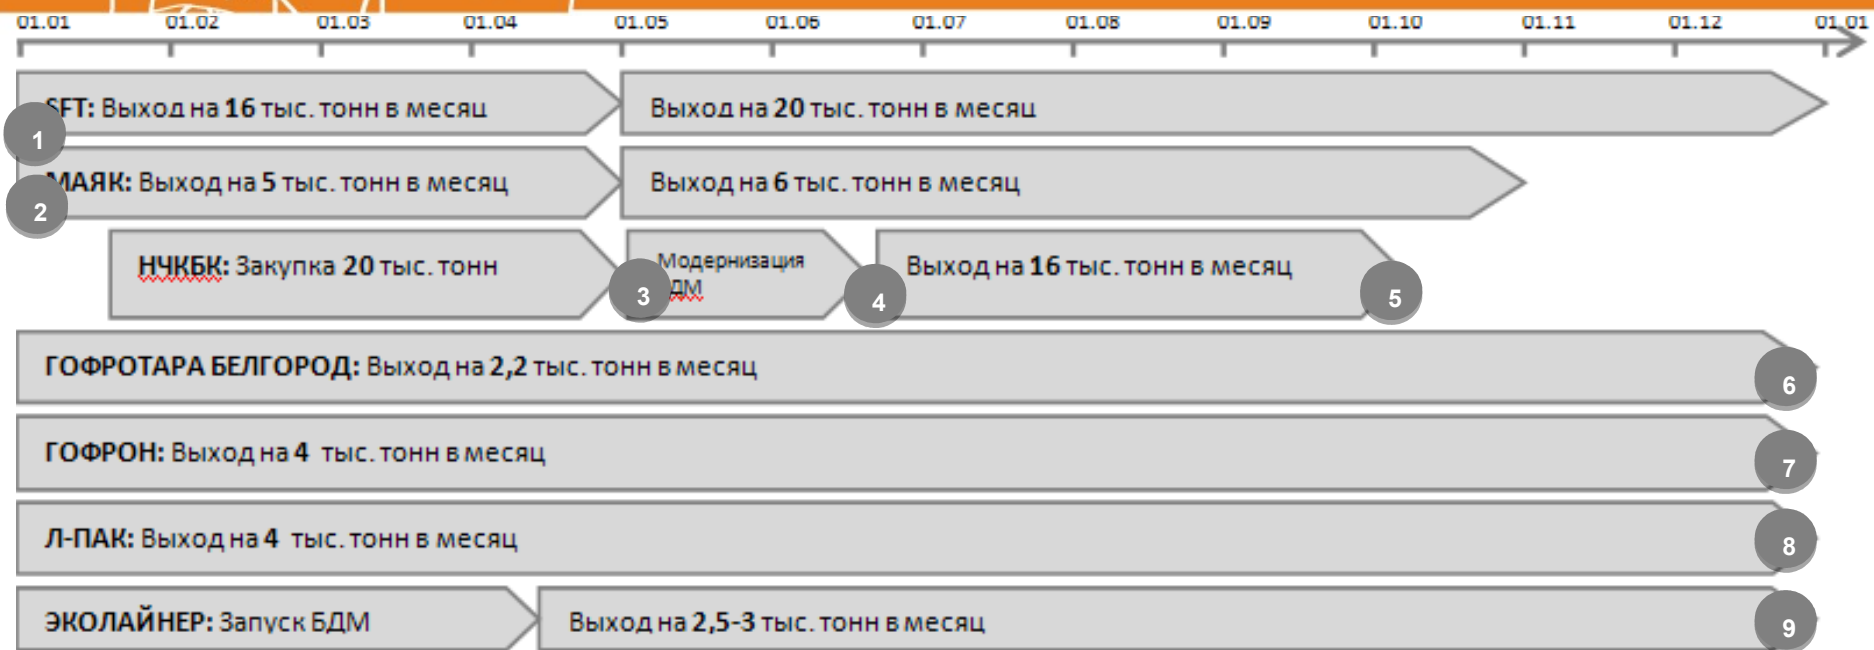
01.01 01.02 01.03 01.04 01.05 01.06 01.07 01.08 01.09 01.10 01.11 01.12 01.01

1 SFT: Выход на 16 тыс. тонн в месяц
Выход на 20 тыс. тонн в месяц

2 МАЯК: Выход на 5 тыс. тонн в месяц
Выход на 6 тыс. тонн в месяц

НЧКБК: Закупка 20 тыс. тонн
3 Модернизация ДМ
4 Выход на 16 тыс. тонн в месяц
5

ГОФРОТАРА БЕЛГОРОД: Выход на 2,2 тыс. тонн в месяц 6

ГОФРОН: Выход на 4 тыс. тонн в месяц 7

Л-ПАК: Выход на 4 тыс. тонн в месяц 8

ЭКОЛАЙНЕР: Запуск БДМ
Выход на 2,5-3 тыс. тонн в месяц 9